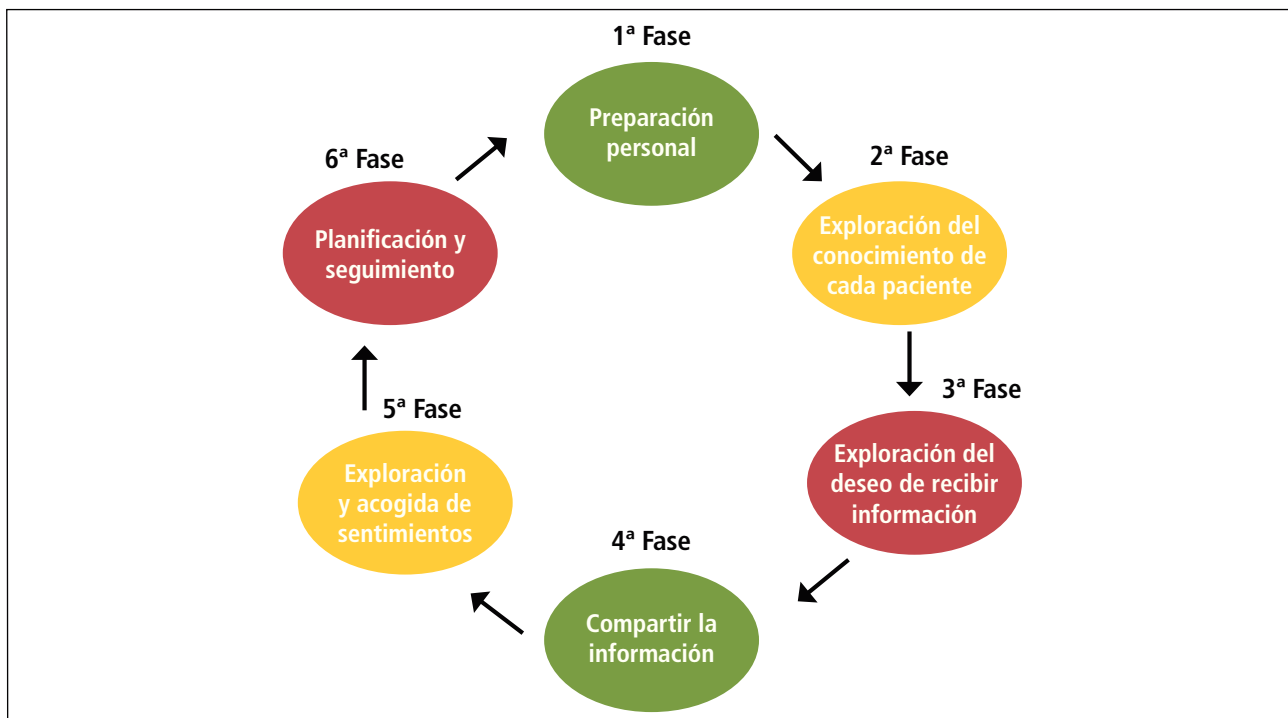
1ª Fase

Preparación personal

2ª Fase

Exploración del conocimiento de cada paciente

3ª Fase

Exploración del deseo de recibir información

4ª Fase

Compartir la información

5ª Fase

Exploración y acogida de sentimientos

6ª Fase

Planificación y seguimiento